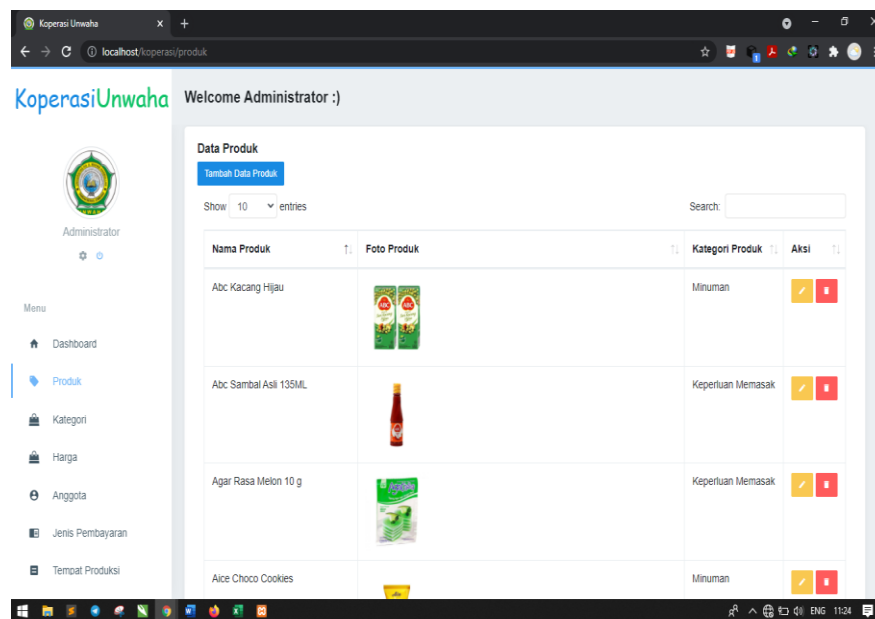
Koperasi Unwaha

localhost/koperasi/produk

KoperasiUnwaha

Welcome Administrator :)

Administrator

Menu

Dashboard

Produk

Kategori

Harga

Anggota

Jenis Pembayaran

Tempat Produksi

Data Produk

Tambah Data Produk

Show 10 entries

Search:

| Nama Produk | Foto Produk | Kategori Produk | Aksi |
|---|---|---|---|
| Abc Kacang Hijau | | Minuman | |
| Abc Sambal Asli 135ML | | Keperluan Memasak | |
| Agar Rasa Melon 10 g | | Keperluan Memasak | |
| Aice Choco Cookies | | Minuman | |

ENG 11:24